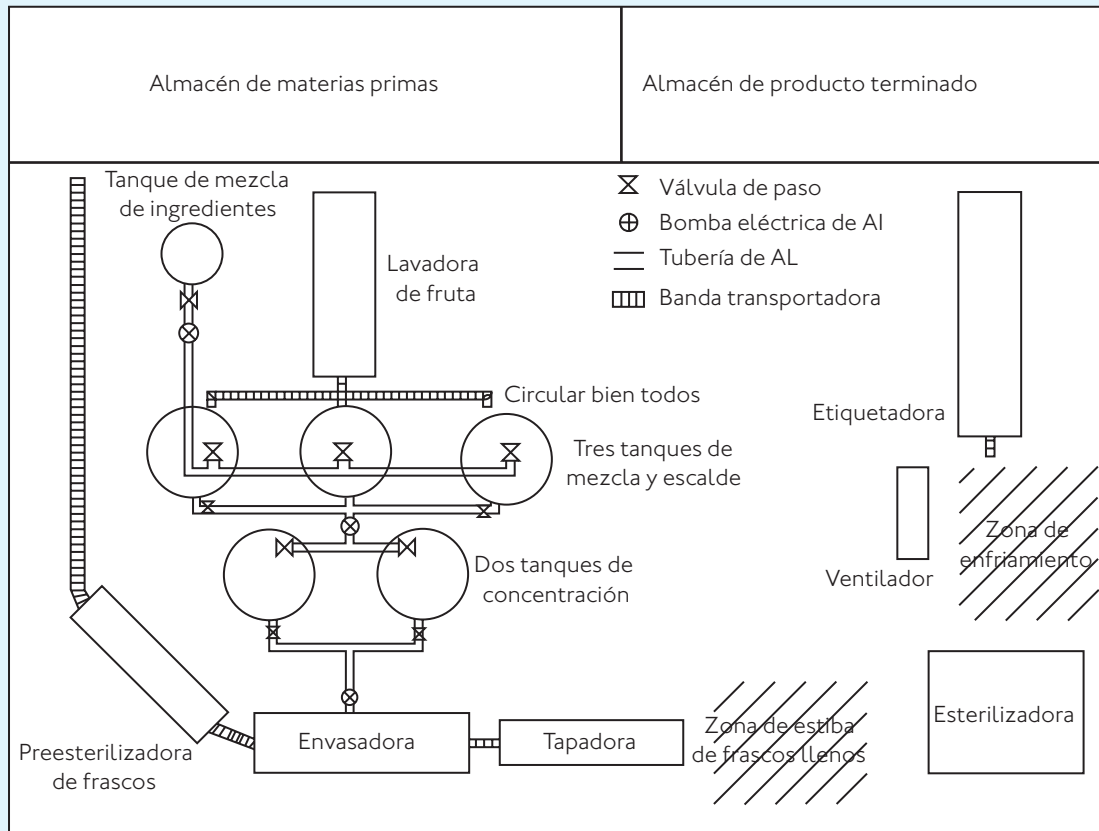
Almacén de materias primas

Almacén de producto terminado

Tanque de mezcla de ingredientes

Lavadora de fruta

Válvula de paso

Bomba eléctrica de AI

Tubería de AL

Banda transportadora

Circular bien todos

Etiquetadora

Tres tanques de mezcla y escalde

Zona de enfriamiento

Ventilador

Dos tanques de concentración

Esterilizadora

Preesterilizadora de frascos

Envasadora

Tapadora

Zona de estiba de frascos llenos